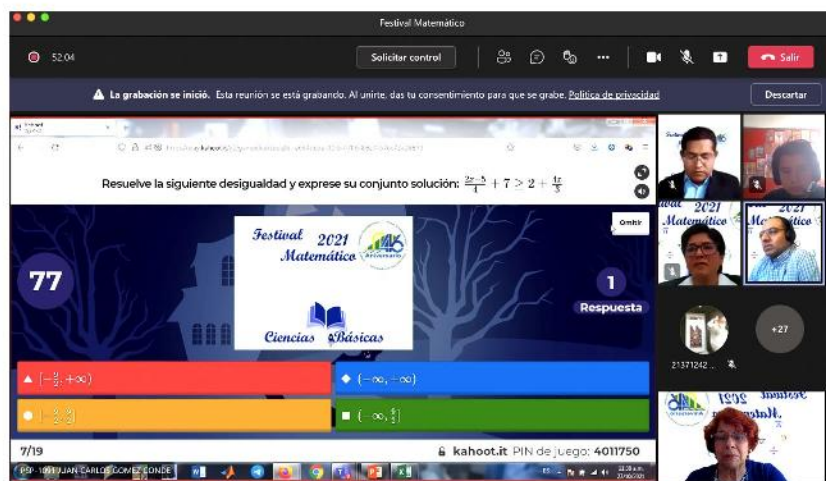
Festival Matemático

52:04

Solicitar control

Salir

La grabación se inició. Esta reunión se está grabando. Al unirte, das tu consentimiento para que se grabe. Política de privacidad

Descartar

Resuelve la siguiente desigualdad y exprese su conjunto solución: $\frac{2x-5}{4} + 7 > 2 + \frac{4x}{3}$

Omitir

Festival 2021 Matemático

Ciencias Básicas

77

1
Respuesta

$\left(-\frac{3}{2}, +\infty\right)$

$\left(-\infty, +\infty\right)$

$\left(-\frac{3}{2}, \frac{3}{2}\right)$

$\left(-\infty, \frac{3}{2}\right)$

7/19

kahoot.it PIN de juego: 4011750

+27

21371242 ...

2021 Matemático

2021 Matemático

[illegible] JUAN CARLOS GOMEZ CONDE